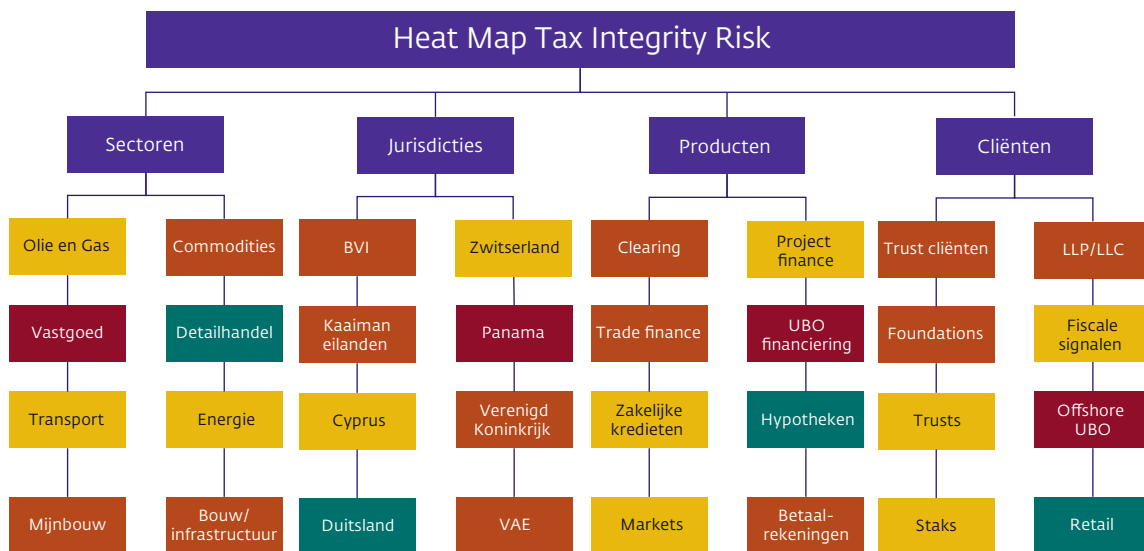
Heat Map Tax Integrity Risk

Sectoren

Olie en Gas
Vastgoed
Transport
Mijnbouw

Commodities
Detailhandel
Energie
Bouw/ infrastructuur

Jurisdicties

BVI
Kaaiman eilanden
Cyprus
Duitsland

Zwitserland
Panama
Verenigd Koninkrijk
VAE

Producten

Clearing
Trade finance
Zakelijke kredieten
Markets

Project finance
UBO financiering
Hypotheken
Betaalrekeningen

Cliënten

Trust cliënten
Foundations
Trusts
Staks

LLP/LLC
Fiscale signalen
Offshore UBO
Retail